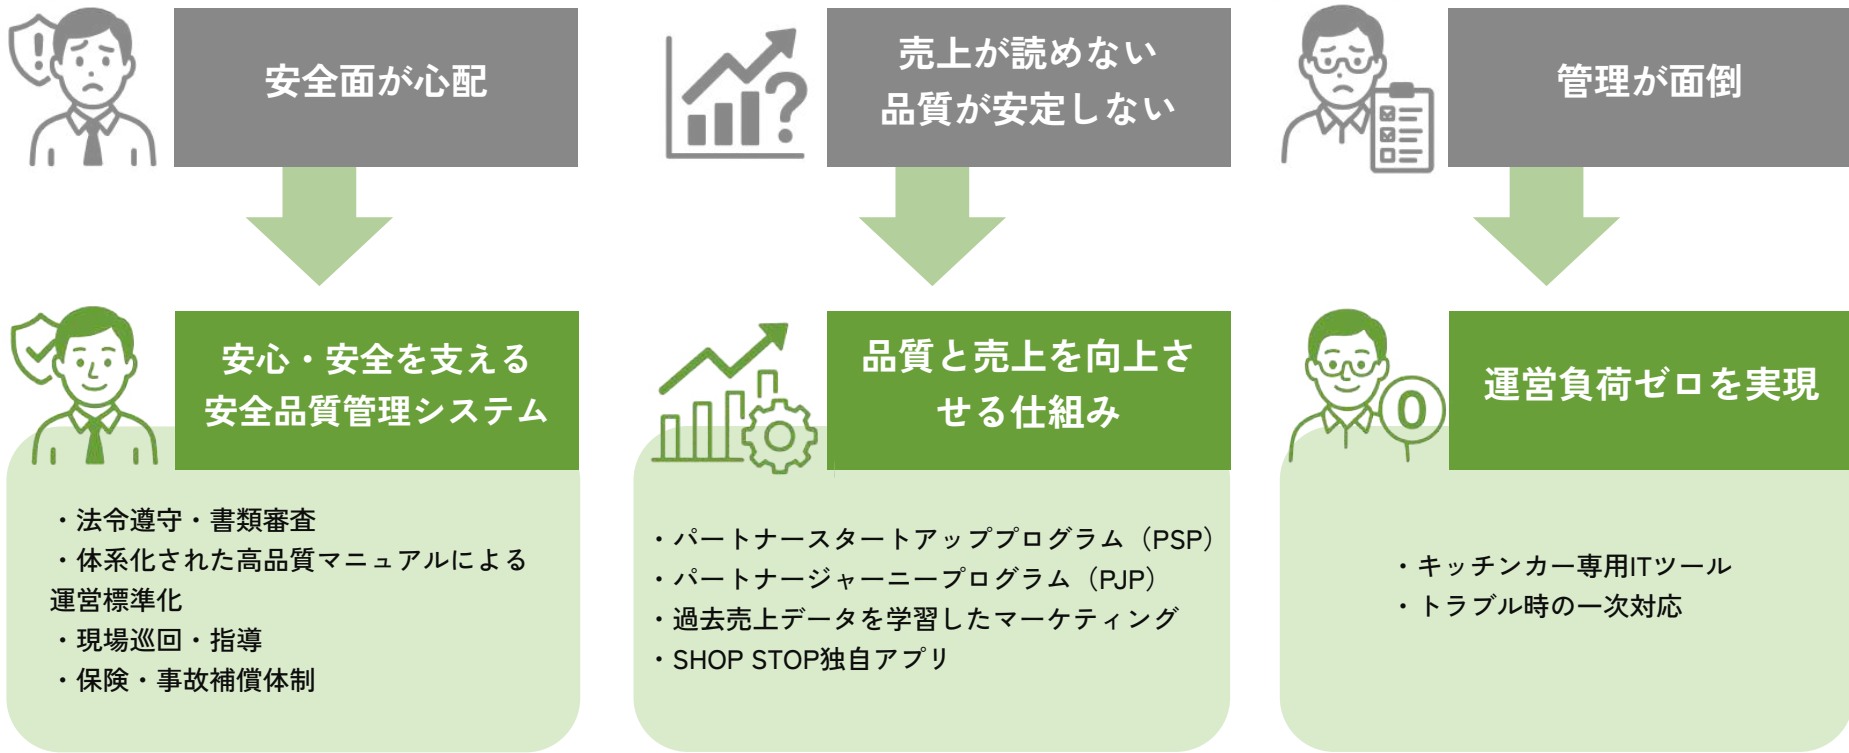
安全面が心配

安心・安全を支える安全品質管理システム

・法令遵守・書類審査
・体系化された高品質マニュアルによる運営標準化
・現場巡回・指導
・保険・事故補償体制

売上が読めない
品質が安定しない

品質と売上を向上させる仕組み

・パートナースタートアッププログラム（PSP）
・パートナージャーニープログラム（PJP）
・過去売上データを学習したマーケティング
・SHOP STOP独自アプリ

管理が面倒

運営負荷ゼロを実現

・キッチンカー専用ITツール
・トラブル時の一次対応